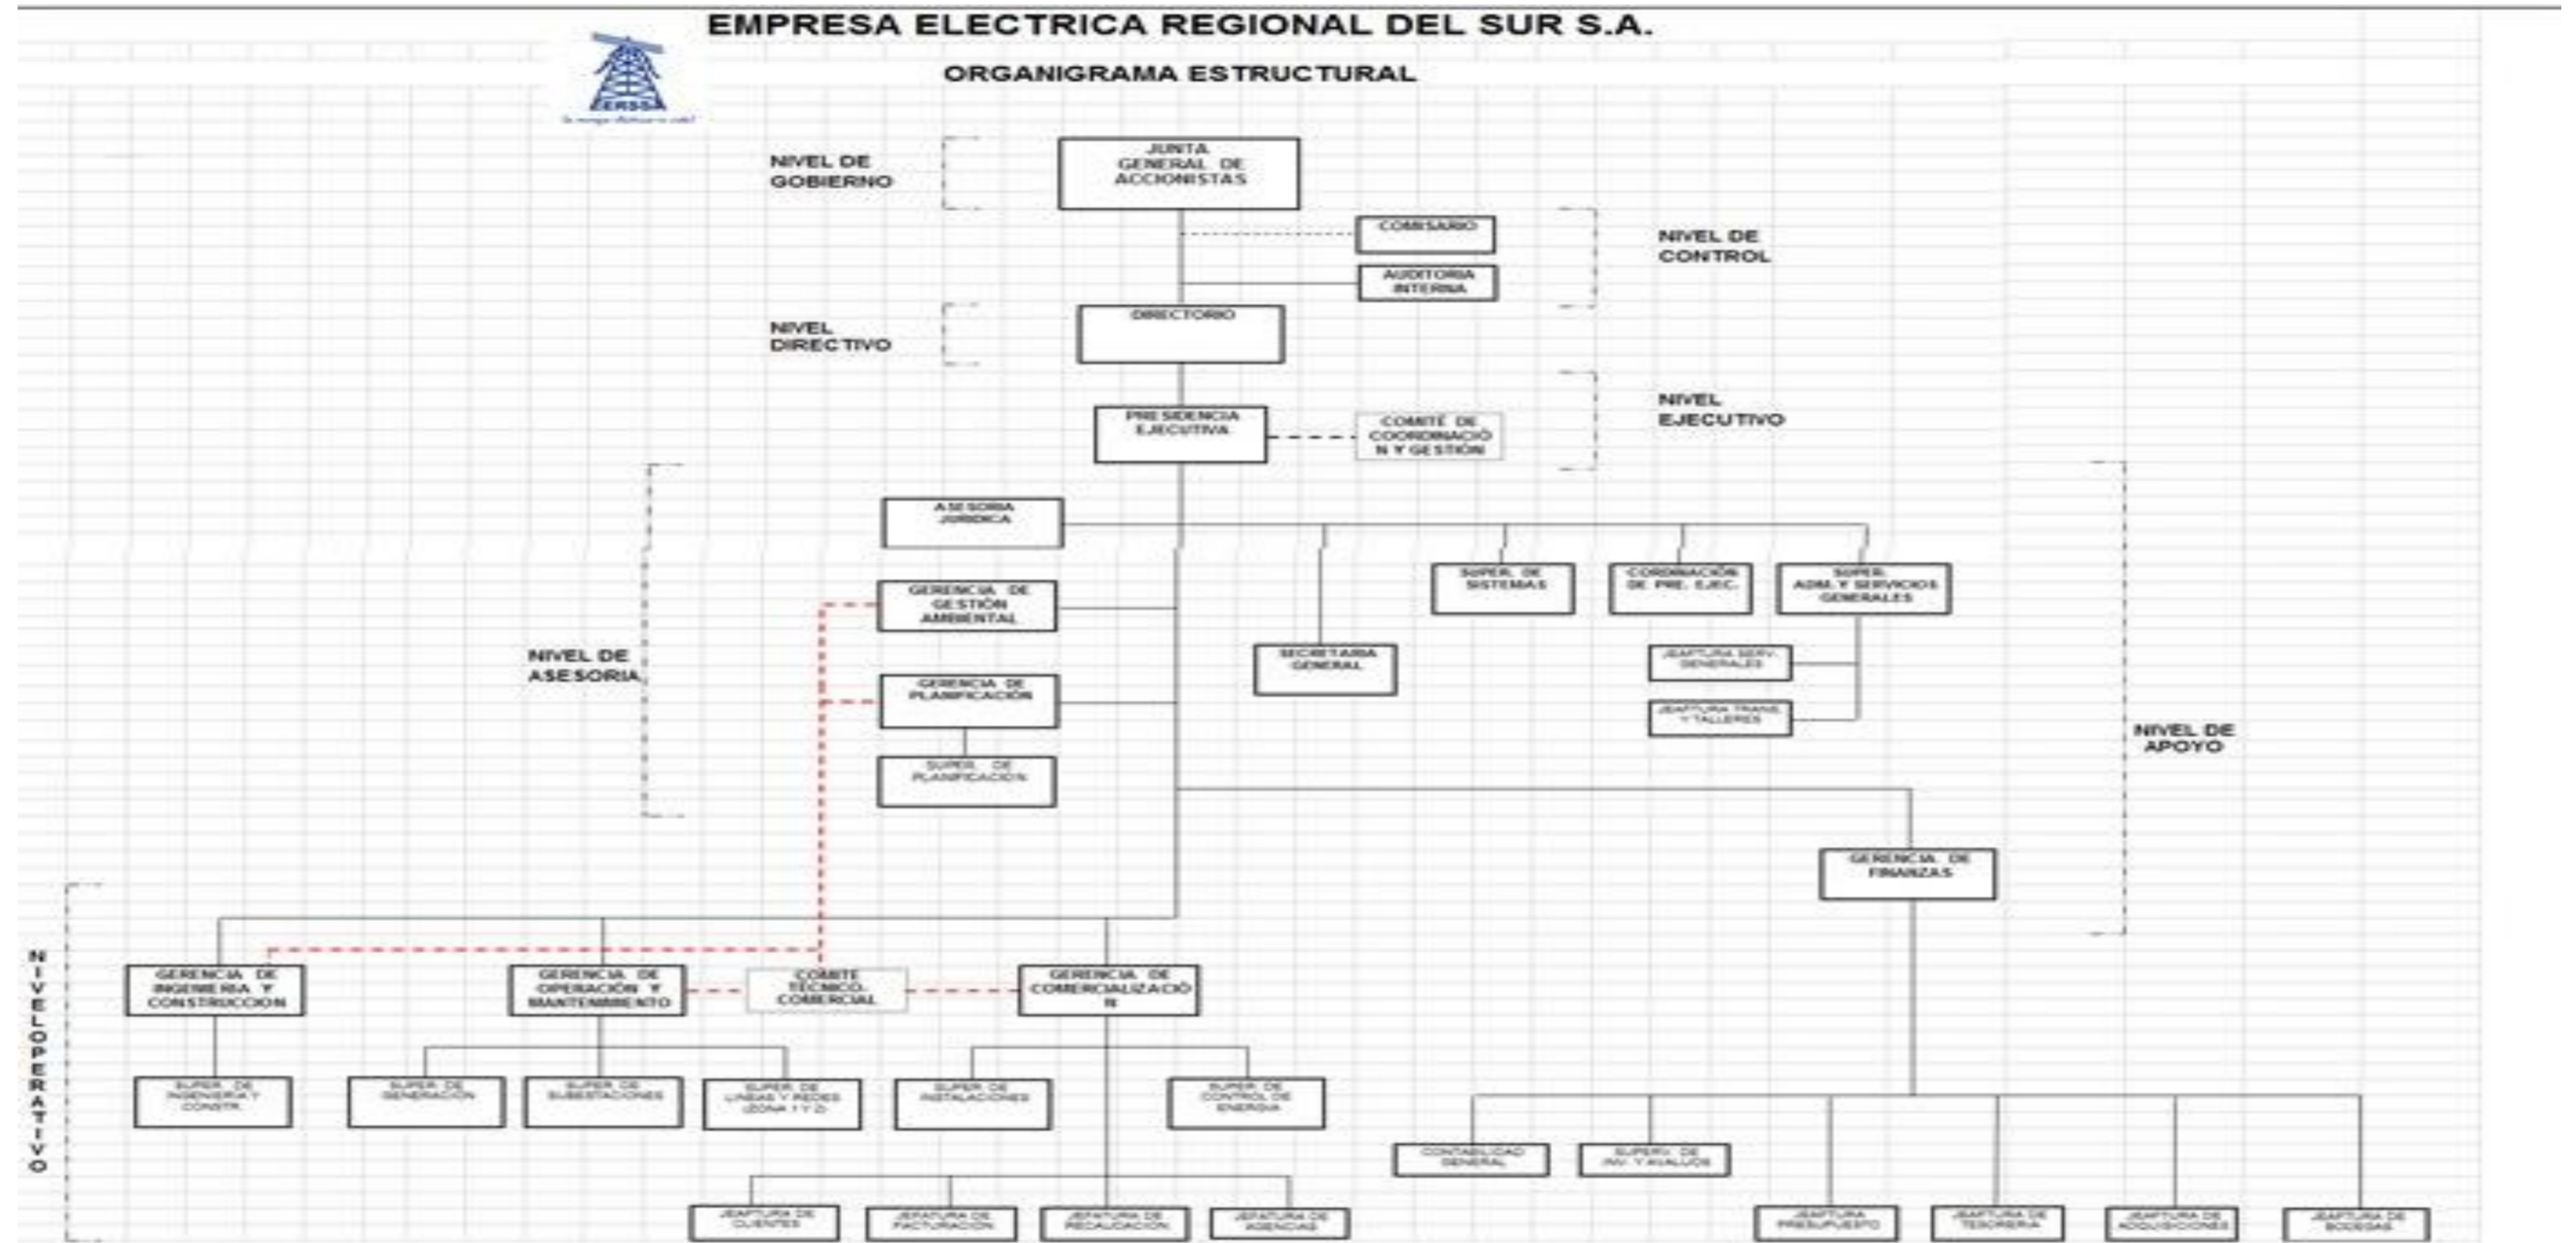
EMPRESA ELECTRICA REGIONAL DEL SUR S.A.

ERSSA

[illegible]

ORGANIGRAMA ESTRUCTURAL

NIVEL DE GOBIERNO

JUNTA GENERAL DE ACCIONISTAS

COMISARIO

AUDITORIA INTERNA

NIVEL DE CONTROL

NIVEL DIRECTIVO

DIRECTORIO

PRESIDENCIA EJECUTIVA

COMITÉ DE COORDINACIÓN Y GESTIÓN

NIVEL EJECUTIVO

ASESORIA JURIDICA

GERENCIA DE GESTIÓN AMBIENTAL

NIVEL DE ASESORIA

GERENCIA DE PLANIFICACIÓN

SUPER. DE PLANIFICACION

SECRETARIA GENERAL

SUPER. DE SISTEMAS

COORDINACIÓN DE PRE. EJEC.

SUPER. ADM. Y SERVICIOS GENERALES

JEAFTURA SERV. GENERALES

JEAFTURA TRANS. Y TALLERES

NIVEL DE APOYO

GERENCIA DE FINANZAS

NIVEL OPERATIVO

GERENCIA DE INGENIERIA Y CONSTRUCCION

GERENCIA DE OPERACIÓN Y MANTENIMIENTO

COMITE TECNICO COMERCIAL

GERENCIA DE COMERCIALIZACIÓN

SUPER. DE INGENIERIA Y CONSTR.

SUPER. DE GENERACION

SUPER. DE SUBESTACIONES

SUPER. DE LINEAS Y REDES (ZONA 1 Y 2)

SUPER. DE INSTALACIONES

SUPER. DE CONTROL DE ENERGIA

CONTABILIDAD GENERAL

SUPERV. DE INV. Y AVALUOS

JEAFTURA DE CLIENTES

JEAFTURA DE FACTURACION

JEAFTURA DE RECAUDACION

JEAFTURA DE AGENCIAS

JEAFTURA PRESUPUESTO

JEAFTURA DE TESORERIA

JEAFTURA DE ADQUISICIONES

JEAFTURA DE BODEGAS